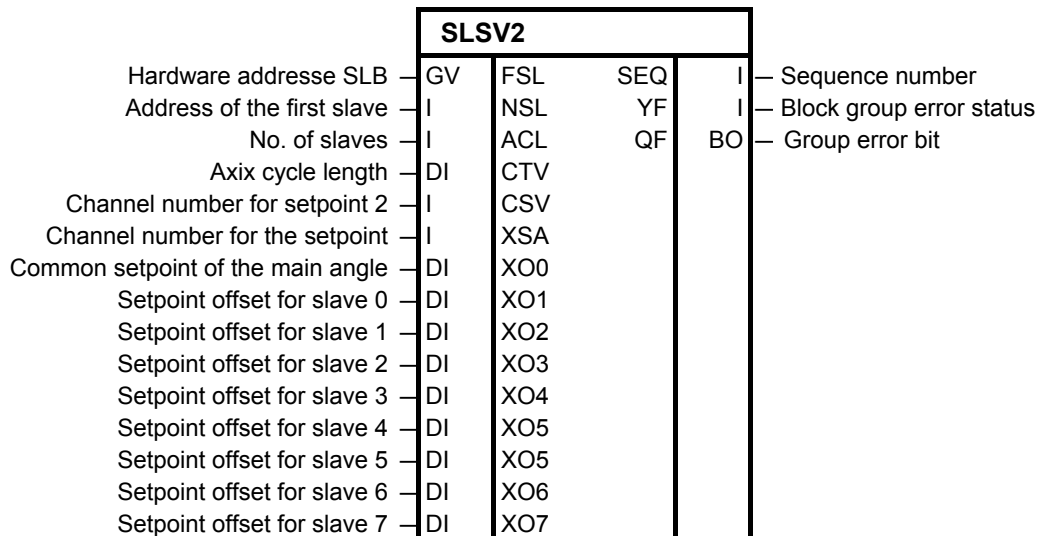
SLSV2

| | | | | | |
|---|---|---|---|---|---|
| Hardware addresse SLB | GV | FSL | SEQ | I | Sequence number |
| Address of the first slave | I | NSL | YF | I | Block group error status |
| No. of slaves | I | ACL | QF | BO | Group error bit |
| Axix cycle length | DI | CTV | | | |
| Channel number for setpoint 2 | I | CSV | | | |
| Channel number for the setpoint | I | XSA | | | |
| Common setpoint of the main angle | DI | XO0 | | | |
| Setpoint offset for slave 0 | DI | XO1 | | | |
| Setpoint offset for slave 1 | DI | XO2 | | | |
| Setpoint offset for slave 2 | DI | XO3 | | | |
| Setpoint offset for slave 3 | DI | XO4 | | | |
| Setpoint offset for slave 4 | DI | XO5 | | | |
| Setpoint offset for slave 5 | DI | XO5 | | | |
| Setpoint offset for slave 6 | DI | XO6 | | | |
| Setpoint offset for slave 7 | DI | XO7 | | | |